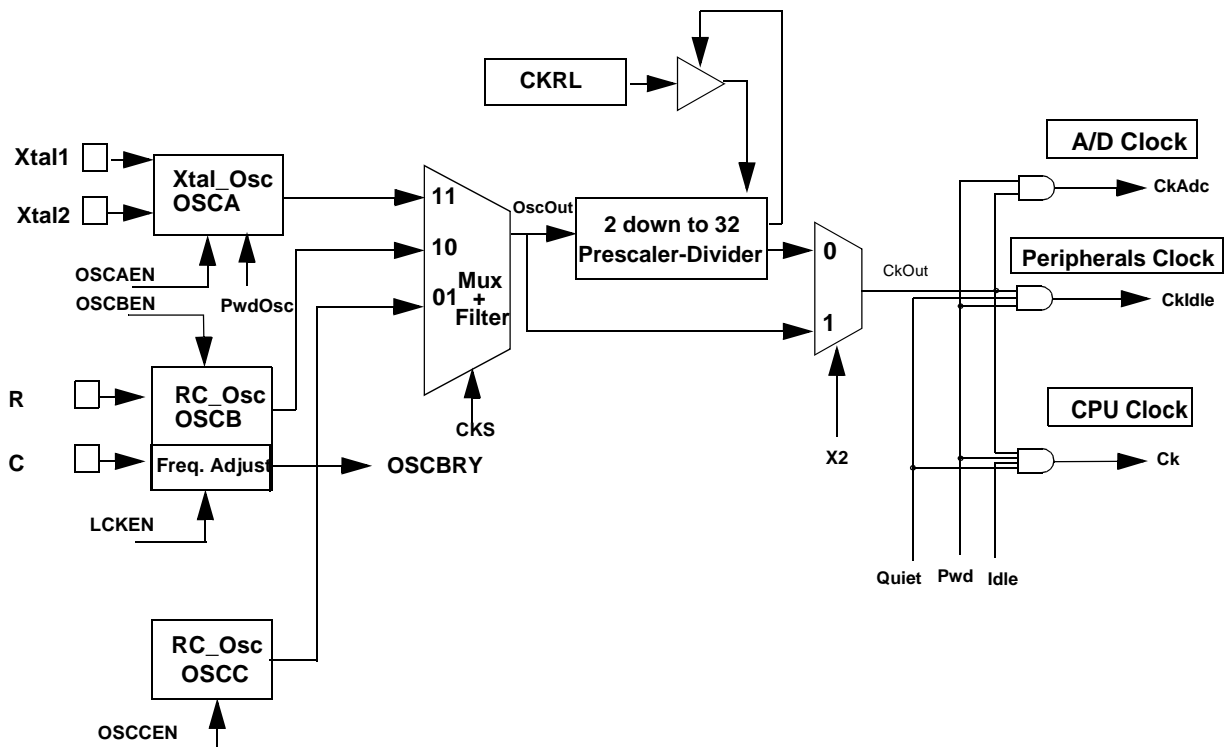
CKRL

Xtal1

Xtal2

Xtal_Osc
OSCA

OSCAEN

PwdOsc

OSCBEN

R

C

RC_Osc
OSCB

Freq. Adjust

OSCBRY

LCKEN

RC_Osc
OSCC

OSCCEN

11

10

01

Mux
+
Filter

CKS

OscOut

2 down to 32
Prescaler-Divider

0

1

X2

CkOut

A/D Clock

CkAdc

Peripherals Clock

CkIdle

CPU Clock

Ck

Quiet

Pwd

Idle